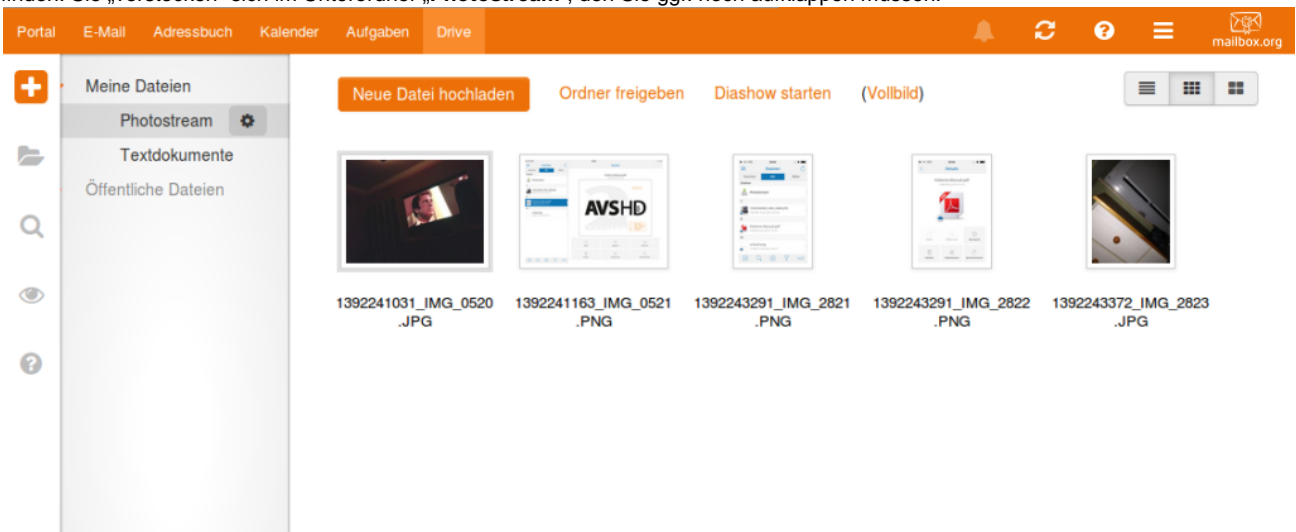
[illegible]

Portal E-Mail Adressbuch Kalender Aufgaben Drive

mailbox.org

Meine Dateien
Photostream
Textdokumente
Öffentliche Dateien

Neue Datei hochladen Ordner freigeben Diashow starten (Vollbild)

AVSHD

1392241031_IMG_0520.JPG
1392241163_IMG_0521.PNG
1392243291_IMG_2821.PNG
1392243291_IMG_2822.PNG
1392243372_IMG_2823.JPG